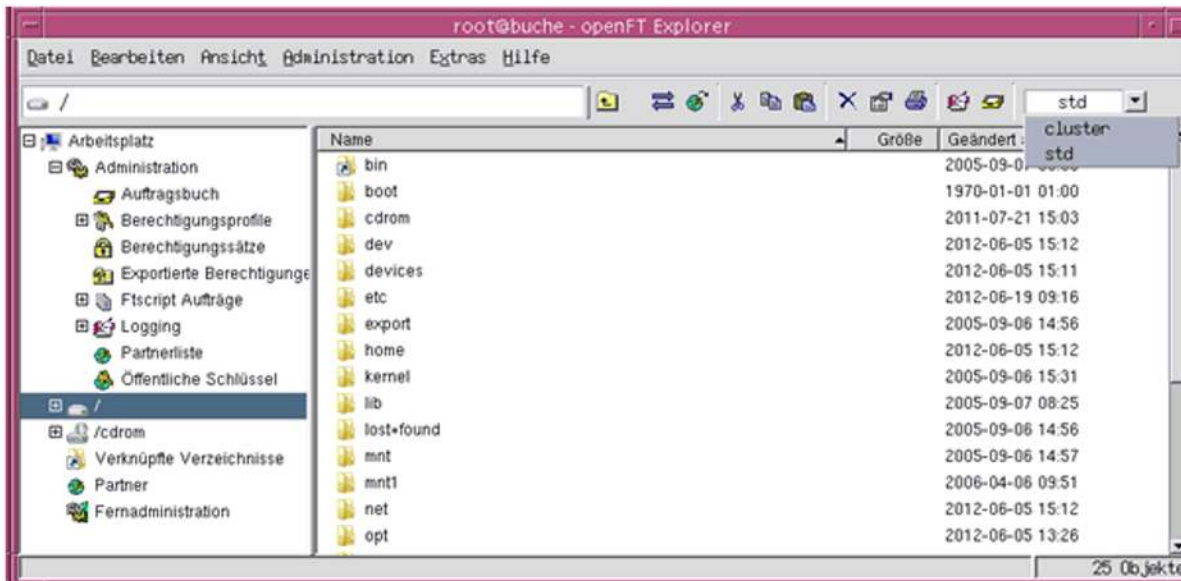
root@buche - openFT Explorer

Datei Bearbeiten Ansicht Administration Extras Hilfe

/

std
cluster
std

Arbeitsplatz
Administration
Auftragsbuch
Berechtigungsprofile
Berechtigungssätze
Exportierte Berechtigunge
Ftscript Aufträge
Logging
Partnerliste
Öffentliche Schlüssel
/
/cdrom
Verknüpfte Verzeichnisse
Partner
Fernadministration

| Name | Größe | Geändert |
|---|---|---|
| bin | | 2005-09-0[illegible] |
| boot | | 1970-01-01 01:00 |
| cdrom | | 2011-07-21 15:03 |
| dev | | 2012-06-05 15:12 |
| devices | | 2012-06-05 15:11 |
| etc | | 2012-06-19 09:16 |
| export | | 2005-09-06 14:56 |
| home | | 2012-06-05 15:12 |
| kernel | | 2005-09-06 15:31 |
| lib | | 2005-09-07 08:25 |
| lost+found | | 2005-09-06 14:56 |
| mnt | | 2005-09-06 14:57 |
| mnt1 | | 2006-04-06 09:51 |
| net | | 2012-06-05 15:12 |
| opt | | 2012-06-05 13:26 |

25 Objekte